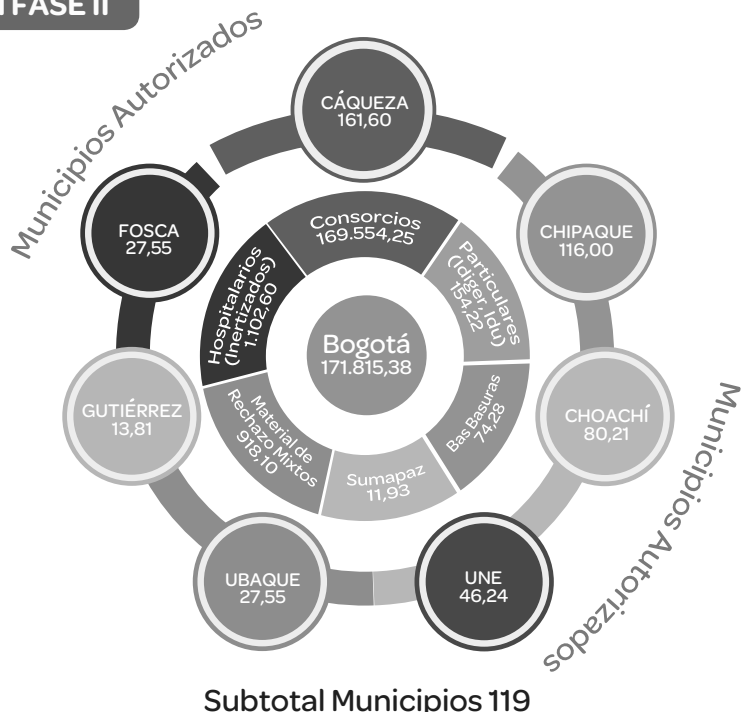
FASE II

Municipios Autorizados

CÁQUEZA
161,60

CHIPAQUE
116,00

CHOACHÍ
80,21

UNE
46,24

UBAQUE
27,55

GUTIÉRREZ
13,81

FOSCA
27,55

Consorcios
169.554,25

Particulares (Idiger, Idu)
154,22

Bas Basuras
74,28

Sumapaz
11,93

Material de Rechazo Mixtos
918,10

Hospitalarios (Inertizados)
1.102,60

Bogotá
171.815,38

Municipios Autorizados

Subtotal Municipios 119